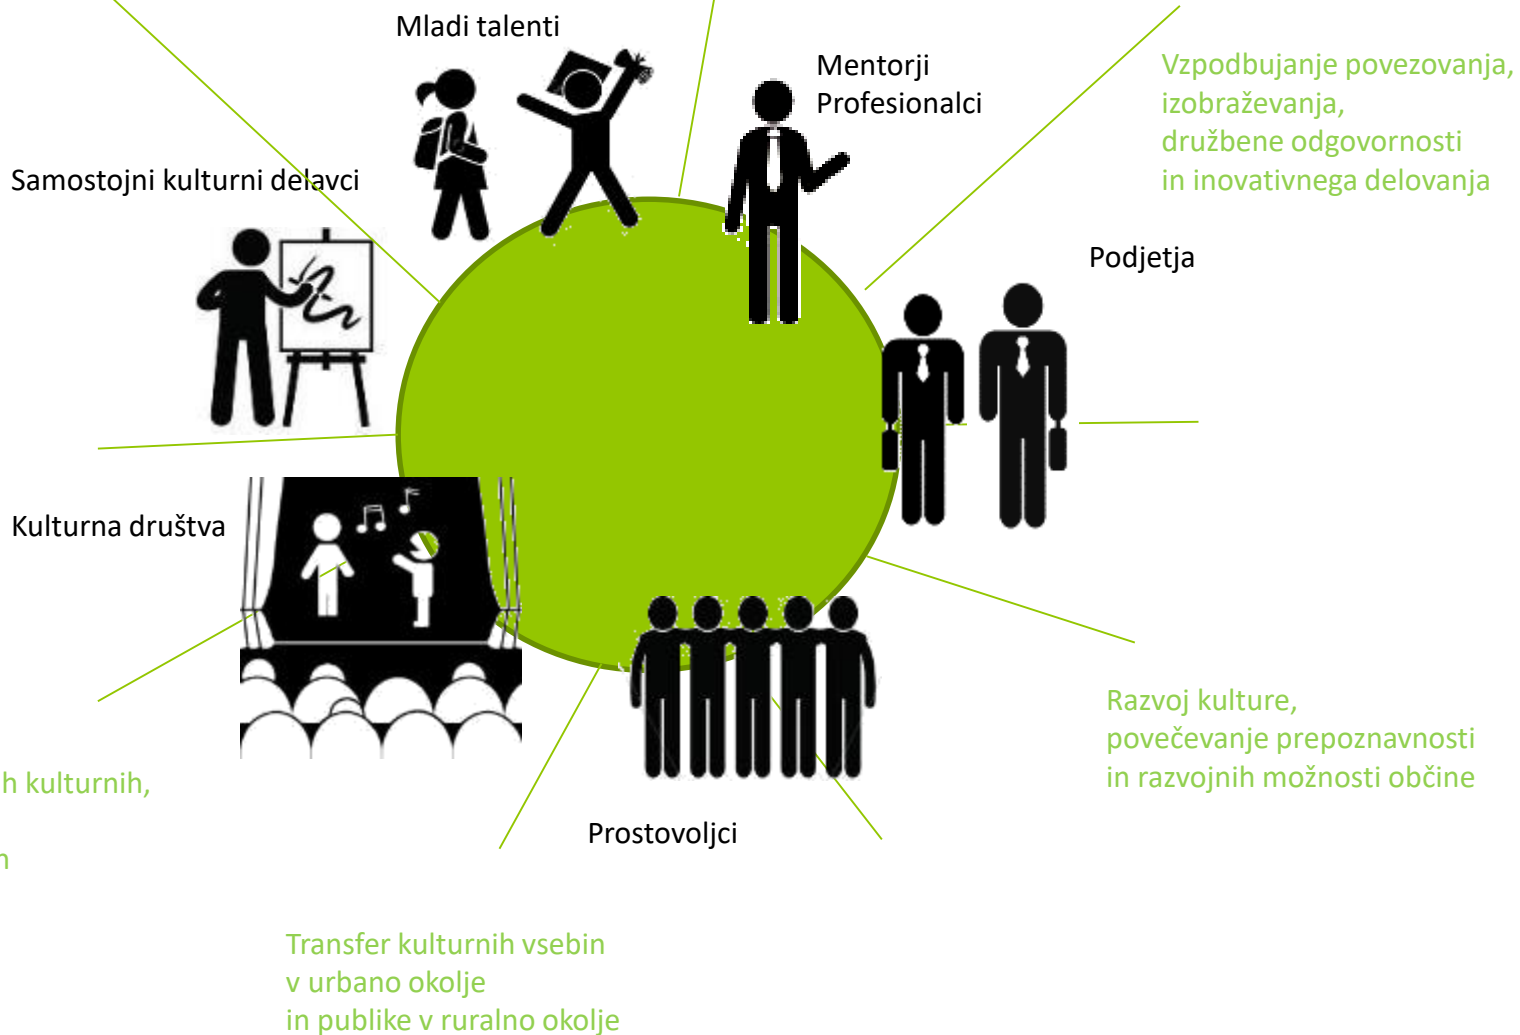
Mladi talenti

Mentorji
Profesionalci

Vzpodbujanje povezovanja,
izobraževanja,
družbene odgovornosti
in inovativnega delovanja

Samostojni kulturni delavci

Podjetja

Kulturna društva

h kulturnih,

n

Razvoj kulture,
povečevanje prepoznavnosti
in razvojnih možnosti občine

Prostovoljci

Transfer kulturnih vsebin
v urbano okolje
in publike v ruralno okolje